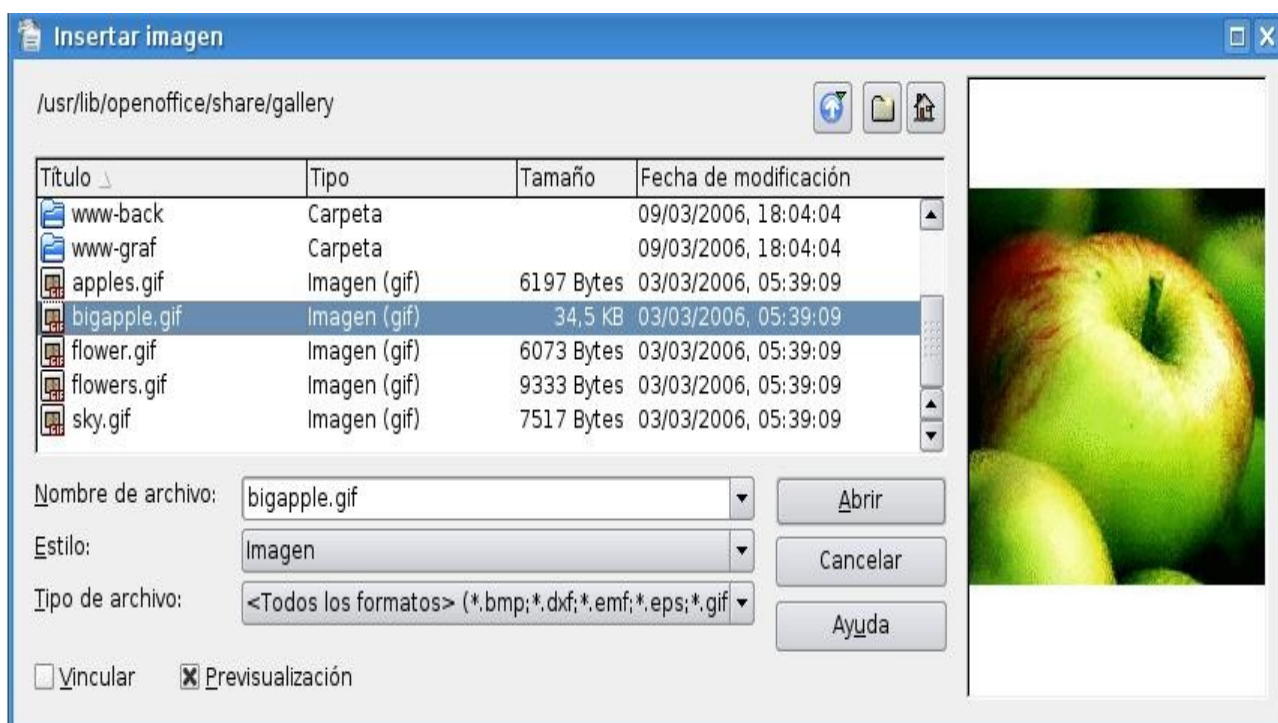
Insertar imagen

/usr/lib/openoffice/share/gallery

| Título | Tipo | Tamaño | Fecha de modificación |
|---|---|---|---|
| www-back | Carpeta | | 09/03/2006, 18:04:04 |
| www-graf | Carpeta | | 09/03/2006, 18:04:04 |
| apples.gif | Imagen (gif) | 6197 Bytes | 03/03/2006, 05:39:09 |
| bigapple.gif | Imagen (gif) | 34,5 KB | 03/03/2006, 05:39:09 |
| flower.gif | Imagen (gif) | 6073 Bytes | 03/03/2006, 05:39:09 |
| flowers.gif | Imagen (gif) | 9333 Bytes | 03/03/2006, 05:39:09 |
| sky.gif | Imagen (gif) | 7517 Bytes | 03/03/2006, 05:39:09 |

Nombre de archivo: bigapple.gif
Estilo: Imagen
Tipo de archivo: <Todos los formatos> (*.bmp;*.dxf;*.emf;*.eps;*.gif

Abrir
Cancelar
Ayuda

Vincular
Previsualización